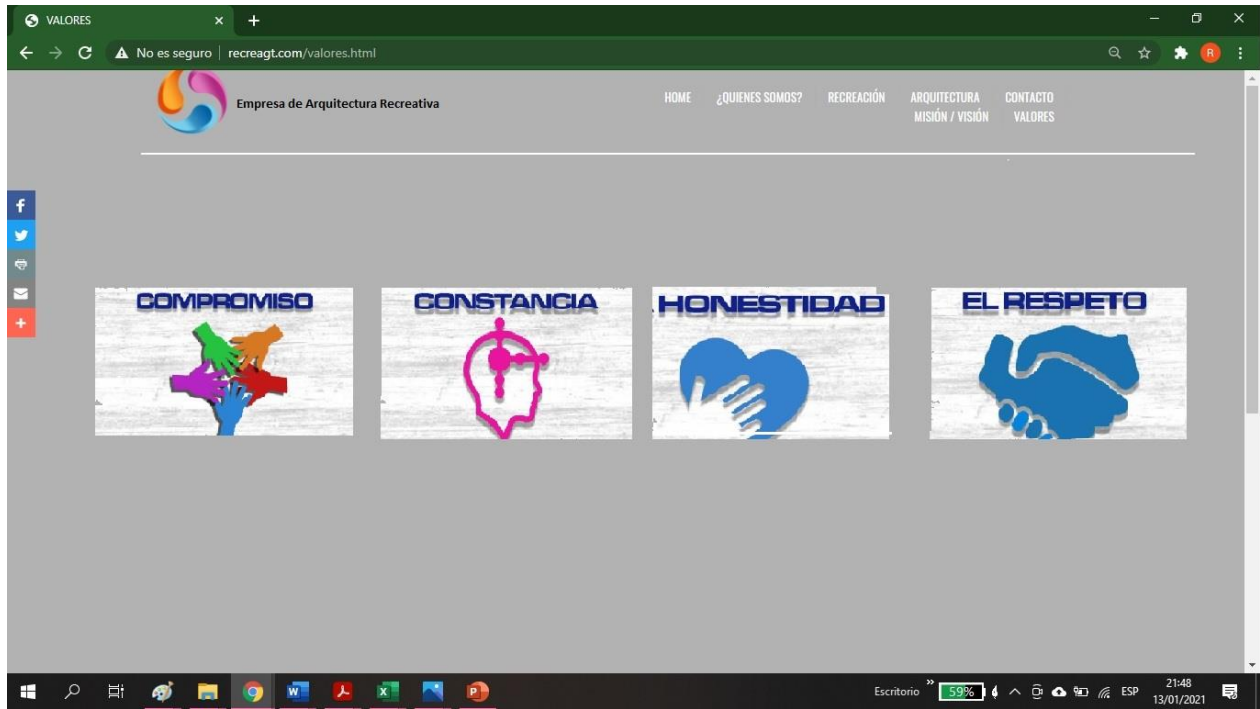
VALORES

No es seguro | recreagt.com/valores.html

R

Empresa de Arquitectura Recreativa

HOME ¿QUIENES SOMOS? RECREACIÓN ARQUITECTURA CONTACTO
MISIÓN / VISIÓN VALORES

COMPROMISO

CONSTANCIA

HONESTIDAD

EL RESPETO

Escritorio 59% ESP 21:48 13/01/2021